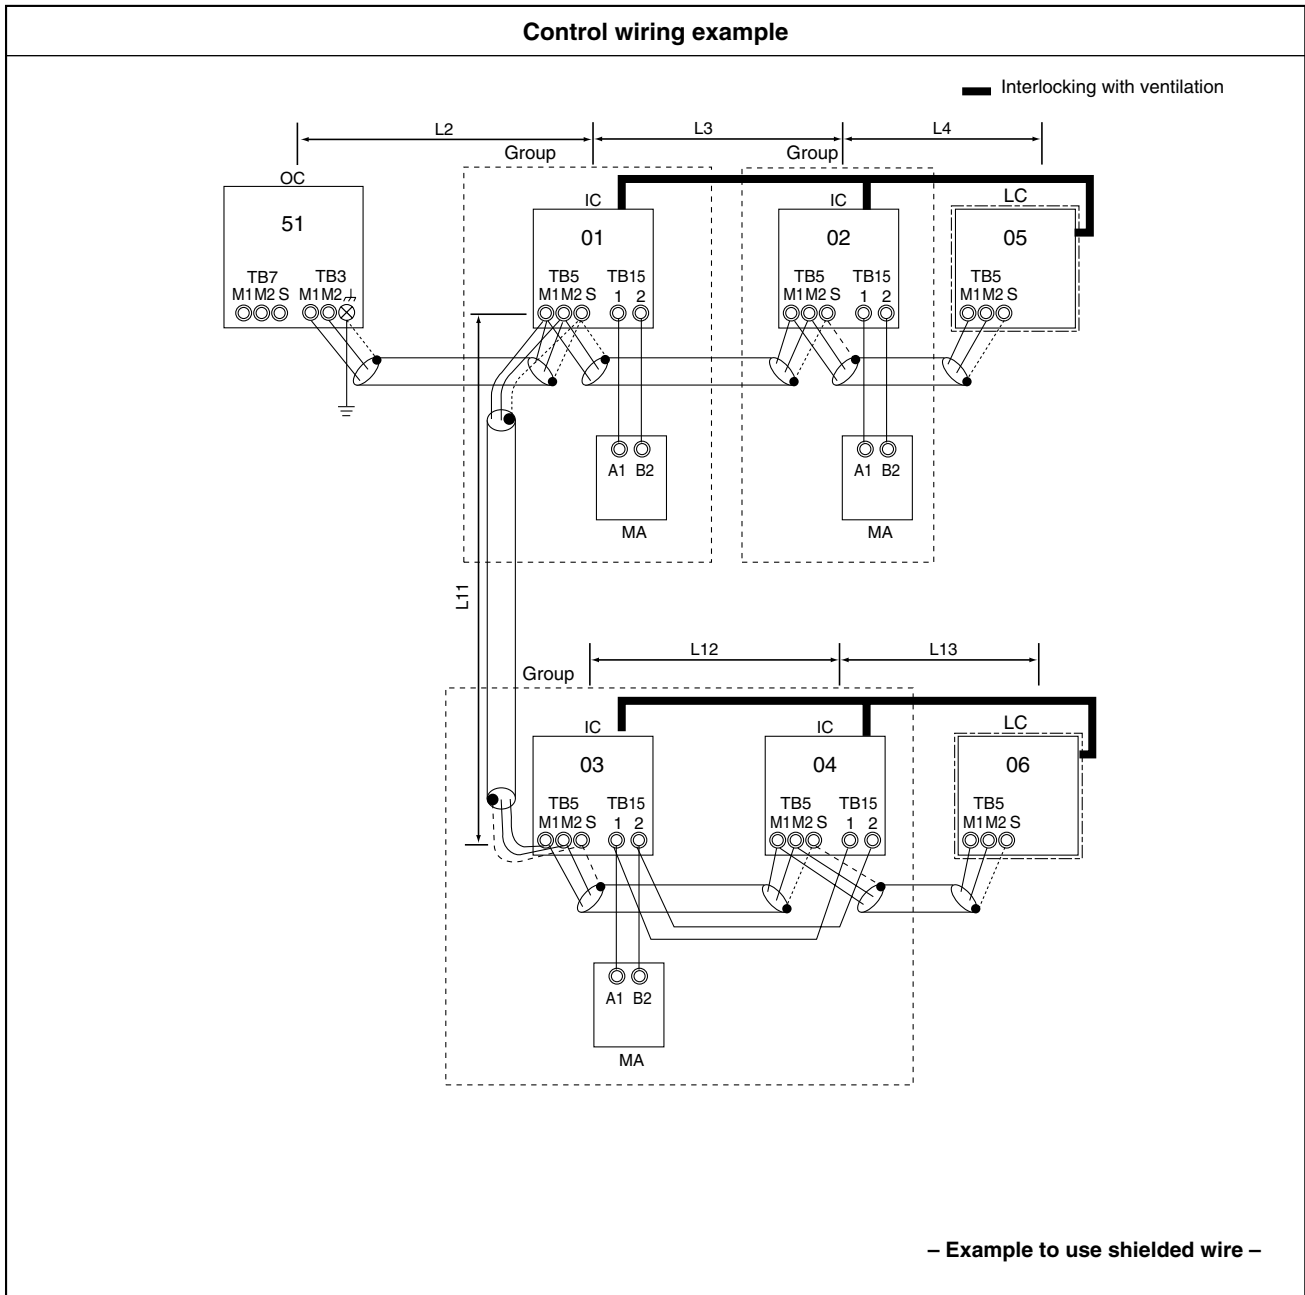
Control wiring example

Interlocking with ventilation

L2
L3
L4
Group
Group

OC
51
TB7
M1 M2 S
TB3
M1 M2 ⏚

IC
01
TB5
M1 M2 S
TB15
1 2

IC
02
TB5
M1 M2 S
TB15
1 2

LC
05
TB5
M1 M2 S

A1 B2
MA

A1 B2
MA

L11

L12
L13
Group

IC
03
TB5
M1 M2 S
TB15
1 2

IC
04
TB5
M1 M2 S
TB15
1 2

LC
06
TB5
M1 M2 S

A1 B2
MA

– Example to use shielded wire –